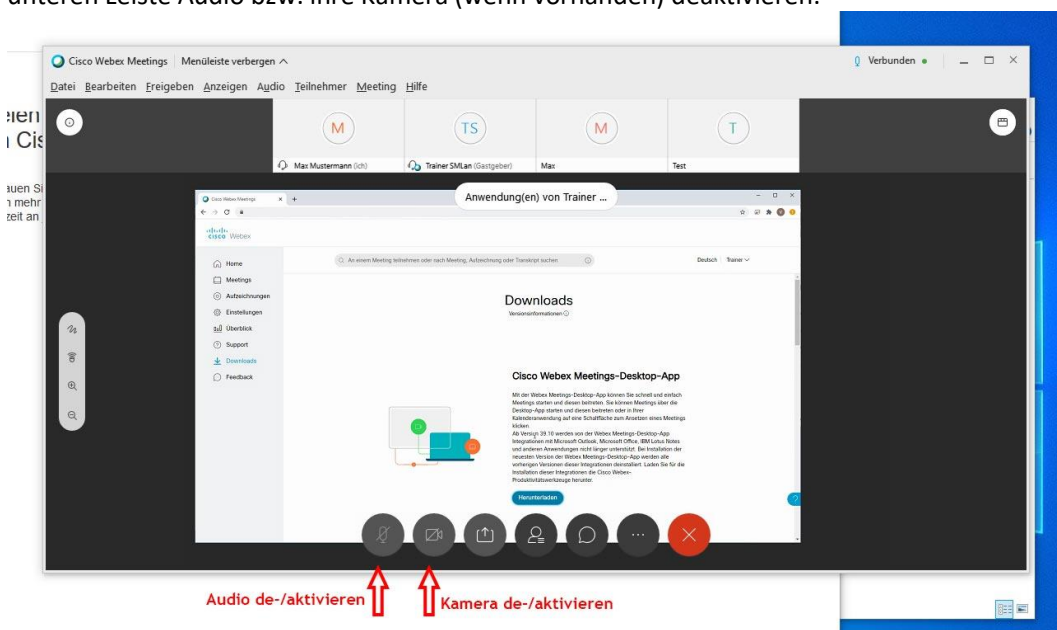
unteren Leiste Audio bzw. Ihre Kamera (wenn vorhanden) deaktivieren.

Cisco Webex Meetings | Menüleiste verbergen ^

Verbunden

Datei Bearbeiten Freigeben Anzeigen Audio Teilnehmer Meeting Hilfe

eien
Cis

auen Si
mehr
zeit an

M
Max Mustermann (ich)

TS
Trainer SMLan (Gastgeber)

M
Max

T
Test

Anwendung(en) von Trainer ...

Cisco Webex Meetings

cisco Webex

An einem Meeting teilnehmen oder nach Meeting, Aufzeichnung oder Transkript suchen

Deutsch Trainer

Home
Meetings
Aufzeichnungen
Einstellungen
Überblick
Support
Downloads
Feedback

Downloads
Versionsinformationen

Cisco Webex Meetings-Desktop-App

Mit der Webex Meetings-Desktop-App können Sie schnell und einfach Meetings starten und diesen beitreten. Sie können Meetings über die Desktop-App starten und diesen beitreten oder in Ihrer Kalenderanwendung auf eine Schaltfläche zum Ansetzen eines Meetings klicken.
Ab Version 39.10 werden von der Webex Meetings-Desktop-App Integrationen mit Microsoft Outlook, Microsoft Office, IBM Lotus Notes und anderen Anwendungen nicht länger unterstützt. Bei Installation der neuesten Version der Webex Meetings-Desktop-App werden alle vorherigen Versionen dieser Integrationen deinstalliert. Laden Sie für die Installation dieser Integrationen die Cisco Webex-Produktivitätswerkzeuge herunter.

Herunterladen

Audio de-/aktivieren

Kamera de-/aktivieren